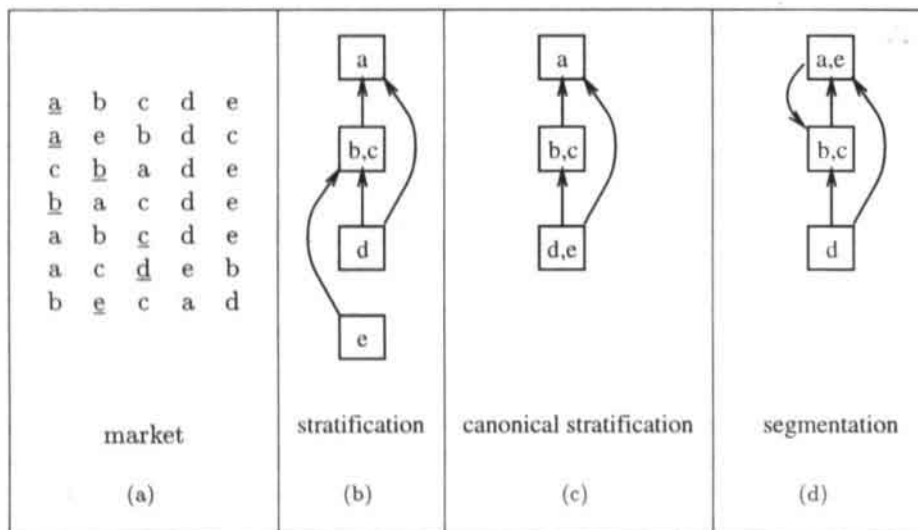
| a b c d e<br>a e b d c<br>c b a d e<br>b a c d e<br>a b c d e<br>a c d e b<br>b e c a d<br><br>market<br><br>(a) | a<br>b,c<br>d<br>e<br><br>stratification<br><br>(b) | a<br>b,c<br>d,e<br><br>canonical stratification<br><br>(c) | a,e<br>b,c<br>d<br><br>segmentation<br><br>(d) |
|---|---|---|---|